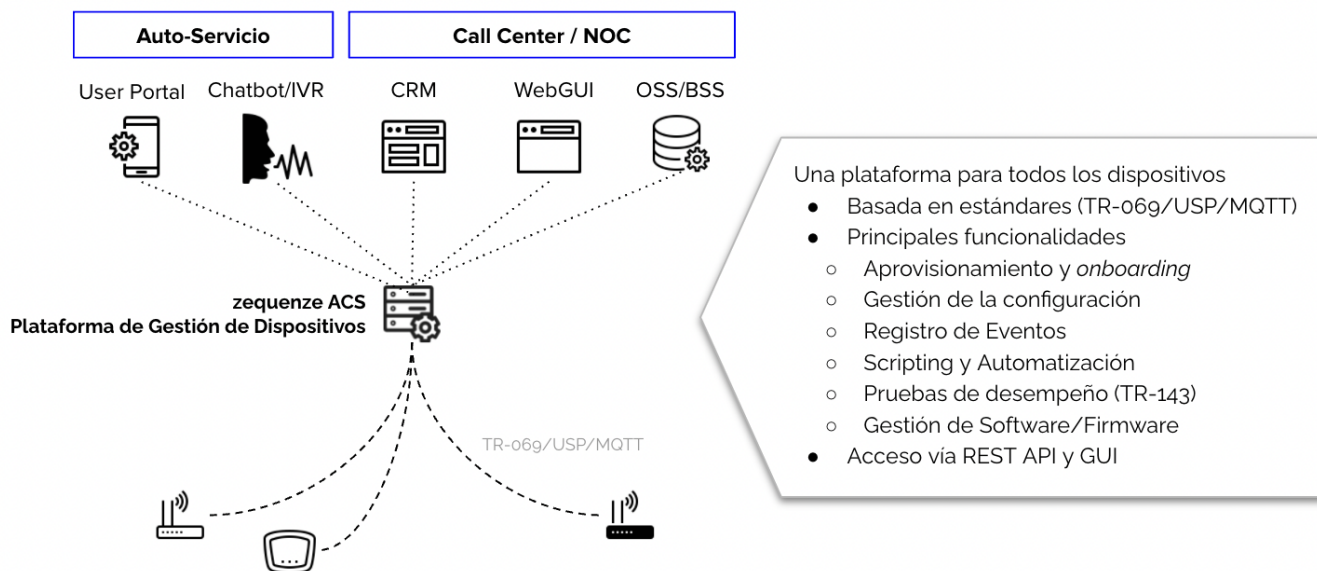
Auto-Servicio

Call Center / NOC

User Portal

Chatbot/IVR

CRM

WebGUI

OSS/BSS

zequenze ACS
Plataforma de Gestión de Dispositivos

TR-069/USP/MQTT

Una plataforma para todos los dispositivos
- Basada en estándares (TR-069/USP/MQTT)
- Principales funcionalidades
  - Aprovisionamiento y *onboarding*
  - Gestión de la configuración
  - Registro de Eventos
  - Scripting y Automatización
  - Pruebas de desempeño (TR-143)
  - Gestión de Software/Firmware
- Acceso vía REST API y GUI